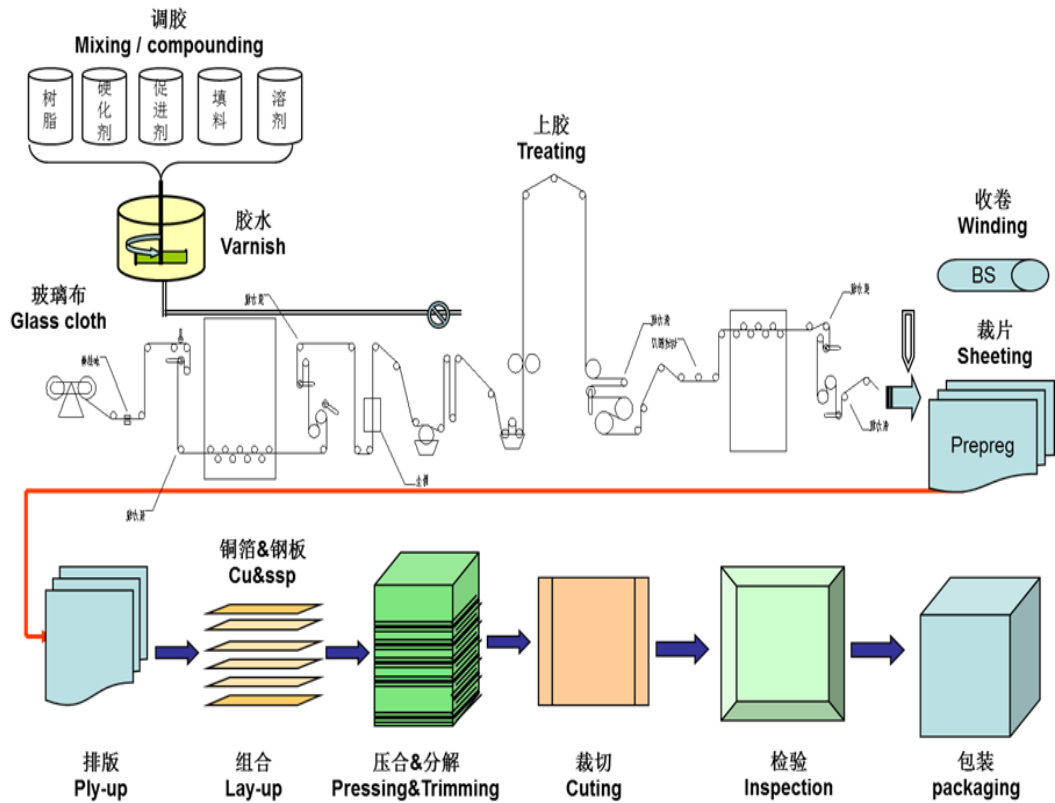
调胶
Mixing / compounding

树脂
硬化剂
促进剂
填料
溶剂

胶水
Varnish

上胶
Treating

收卷
Winding

BS

玻璃布
Glass cloth

裁片
Sheeting

Prepreg

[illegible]

铜箔&钢板
Cu&ssp

排版
Ply-up

组合
Lay-up

压合&分解
Pressing&Trimming

裁切
Cuting

检验
Inspection

包装
packaging